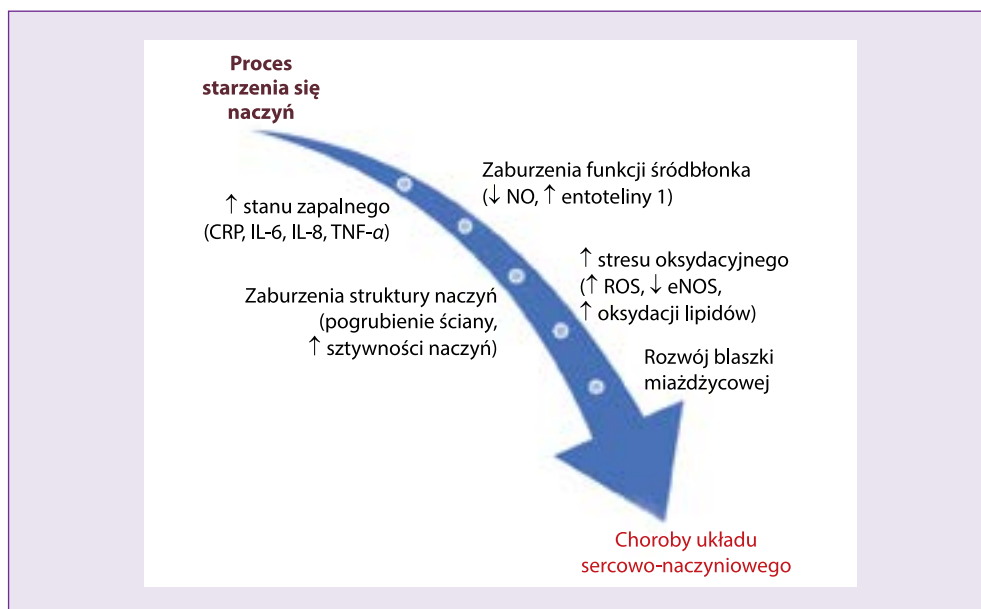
Proces starzenia się naczyń

Zaburzenia funkcji śródbłonka ($\downarrow$ NO, $\uparrow$ entoteliny 1)

$\uparrow$ stanu zapalnego (CRP, IL-6, IL-8, TNF-$\alpha$)

$\uparrow$ stresu oksydacyjnego ($\uparrow$ ROS, $\downarrow$ eNOS, $\uparrow$ oksydacji lipidów)

Zaburzenia struktury naczyń (pogrubienie ściany, $\uparrow$ sztywności naczyń)

Rozwój blaszki miażdżycowej

Choroby układu sercowo-naczyniowego